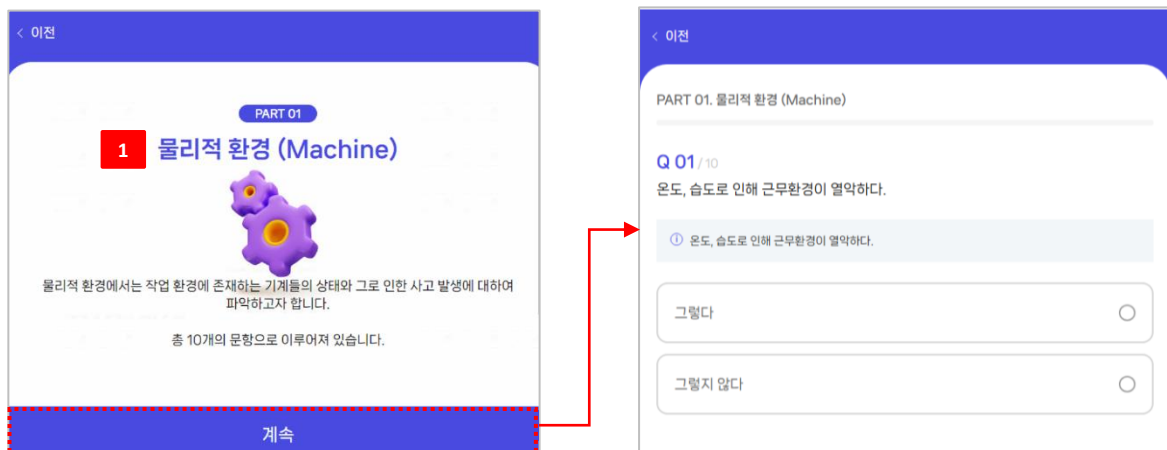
< 이전

PART 01

1 물리적 환경 (Machine)

물리적 환경에서는 작업 환경에 존재하는 기계들의 상태와 그로 인한 사고 발생에 대하여 파악하고자 합니다.

총 10개의 문항으로 이루어져 있습니다.

계속

< 이전

PART 01. 물리적 환경 (Machine)

Q 01 / 10

온도, 습도로 인해 근무환경이 열악하다.

ⓘ 온도, 습도로 인해 근무환경이 열악하다.

그렇다

그렇지 않다